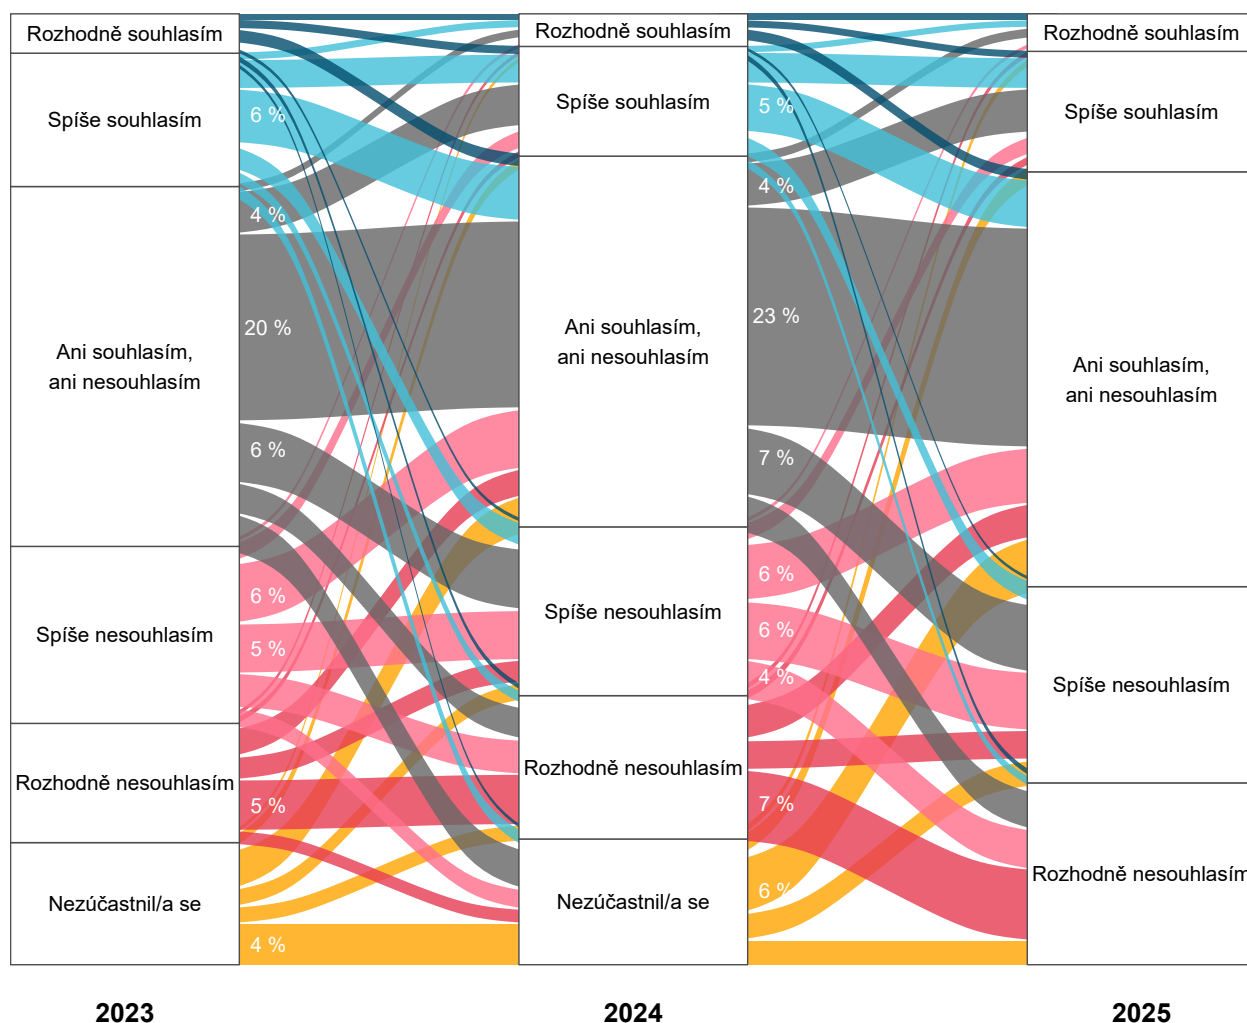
Rozhodně souhlasím

Spíše souhlasím

Ani souhlasím, ani nesouhlasím

Spíše nesouhlasím

Rozhodně nesouhlasím

Nezúčastnil/a se

6 %

4 %

20 %

6 %

6 %

5 %

5 %

4 %

Rozhodně souhlasím

Spíše souhlasím

Ani souhlasím, ani nesouhlasím

Spíše nesouhlasím

Rozhodně nesouhlasím

Nezúčastnil/a se

5 %

4 %

23 %

7 %

6 %

6 %

4 %

7 %

6 %

Rozhodně souhlasím

Spíše souhlasím

Ani souhlasím, ani nesouhlasím

Spíše nesouhlasím

Rozhodně nesouhlasím

2023

2024

2025